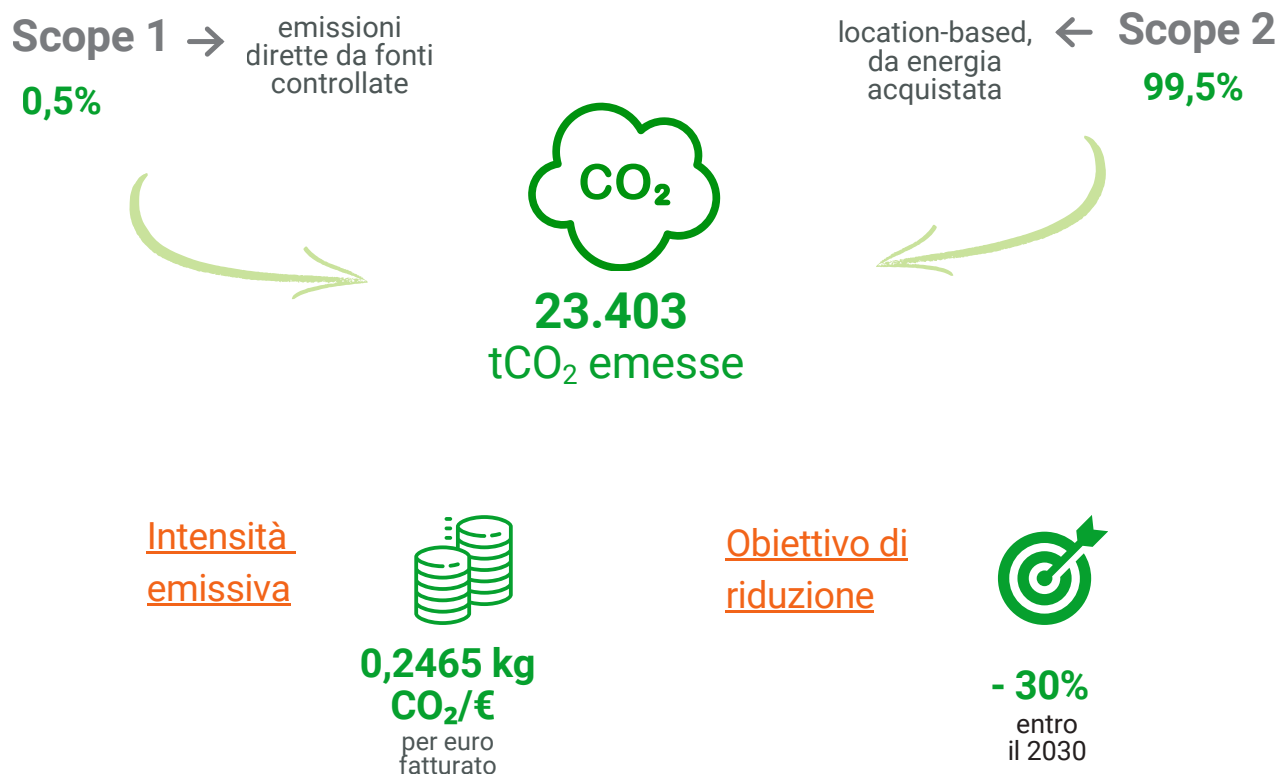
Scope 1 → emissioni dirette da fonti controllate

0,5%

location-based, da energia acquistata ← Scope 2

99,5%

$CO_2$

23.403

$tCO_2$ emesse

Intensità emissiva

0,2465 kg $CO_2$/€

per euro fatturato

Obiettivo di riduzione

- 30%

entro il 2030